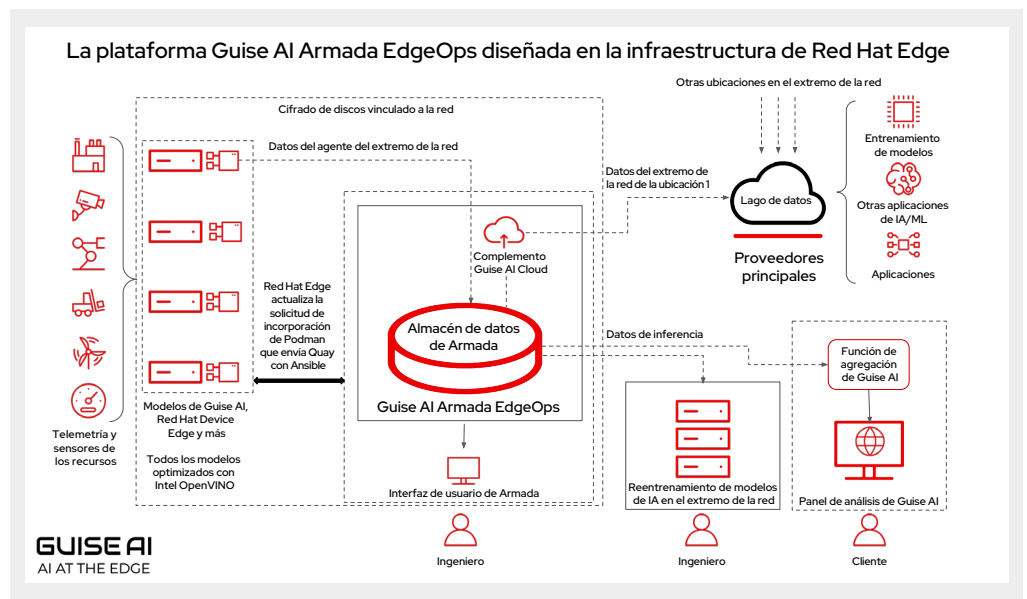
La plataforma Guise AI Armada EdgeOps diseñada en la infraestructura de Red Hat Edge

Otras ubicaciones en el extremo de la red

Cifrado de discos vinculado a la red

Datos del agente del extremo de la red

Datos del extremo de la red de la ubicación 1

Lago de datos

Proveedores principales

Entrenamiento de modelos

Otras aplicaciones de IA/ML

Aplicaciones

Complemento Guise AI Cloud

Red Hat Edge actualiza la solicitud de incorporación de Podman que envía Quay con Ansible

Almacén de datos de Armada

Guise AI Armada EdgeOps

Datos de inferencia

Función de agregación de Guise AI

Telemetría y sensores de los recursos

Modelos de Guise AI, Red Hat Device Edge y más

Todos los modelos optimizados con Intel OpenVINO

Interfaz de usuario de Armada

Reentrenamiento de modelos de IA en el extremo de la red

Panel de análisis de Guise AI

GUISE AI
AI AT THE EDGE

Ingeniero

Ingeniero

Cliente